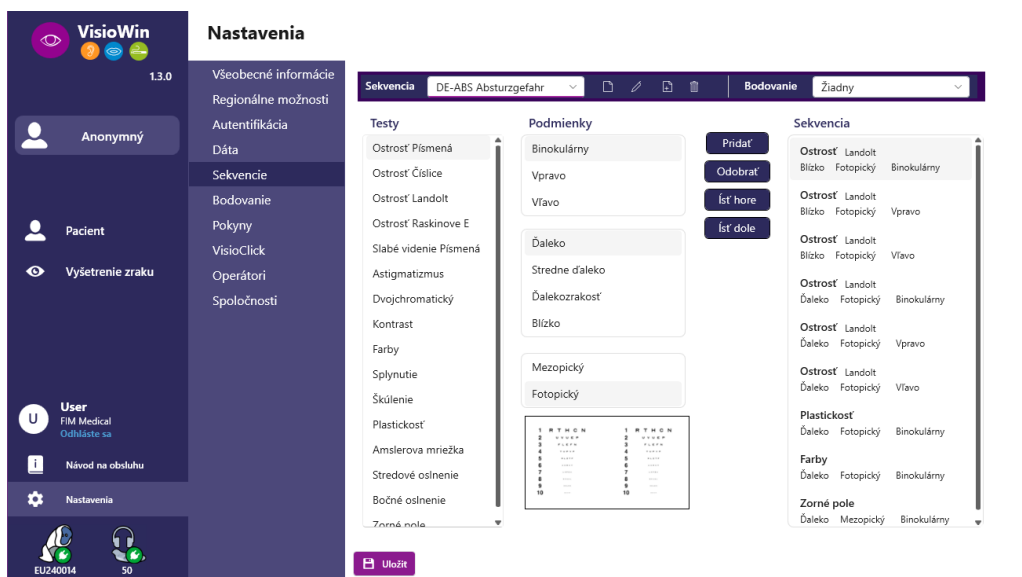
VisioWin
1.3.0

Anonymný

Pacient
Vyšetrenie zraku

User
FIM Medical
Odhláste sa

Návod na obsluhu

Nastavenia

EU240014
50

Nastavenia

Všeobecné informácie
Regionálne možnosti
Autentifikácia
Dáta
Sekvencie
Bodovanie
Pokyny
VisioClick
Operátori
Spoločnosti

Sekvencia DE-ABS Absturzgefahr
Bodovanie Žiadny

Testy
Ostrosť Písmená
Ostrosť Číslice
Ostrosť Landolt
Ostrosť Raskinove E
Slabé videnie Písmená
Astigmatizmus
Dvojchromatický
Kontrast
Farby
Splynutie
Škúlenie
Plastickosť
Amslerova mriežka
Stredové oslnenie
Bočné oslnenie
Zorné pole

Podmienky
Binokulárny
Vpravo
Vľavo

Ďaleko
Stredne ďaleko
Ďalekozrakosť
Blízko

Mezopický
Fotopický

Pridať
Odobrať
Ísť hore
Ísť dole

Sekvencia
Ostrosť Landolt
Blízko Fotopický Binokulárny
Ostrosť Landolt
Blízko Fotopický Vpravo
Ostrosť Landolt
Blízko Fotopický Vľavo
Ostrosť Landolt
Ďaleko Fotopický Binokulárny
Ostrosť Landolt
Ďaleko Fotopický Vpravo
Ostrosť Landolt
Ďaleko Fotopický Vľavo
Plastickosť
Ďaleko Fotopický Binokulárny
Farby
Ďaleko Fotopický Binokulárny
Zorné pole
Ďaleko Mezopický Binokulárny

Uložiť